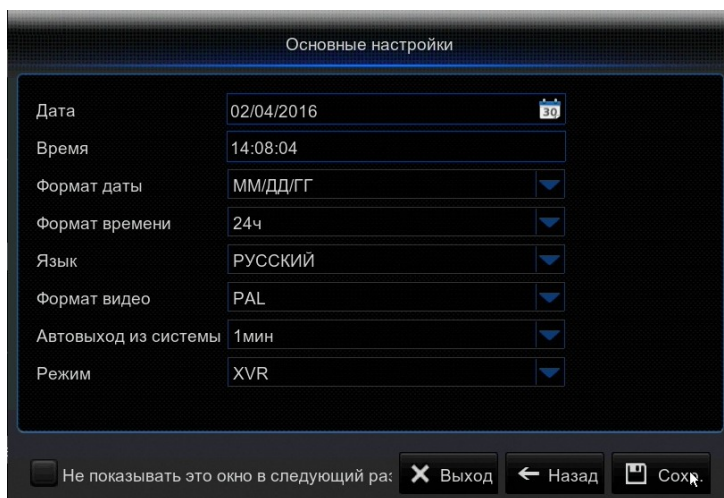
Основные настройки

Дата | 02/04/2016 | 30

Время | 14:08:04

Формат даты | ММ/ДД/ГГ

Формат времени | 24ч

Язык | РУССКИЙ

Формат видео | PAL

Автовыход из системы | 1мин

Режим | XVR

Не показывать это окно в следующий ра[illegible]

Выход

Назад

Сохр.